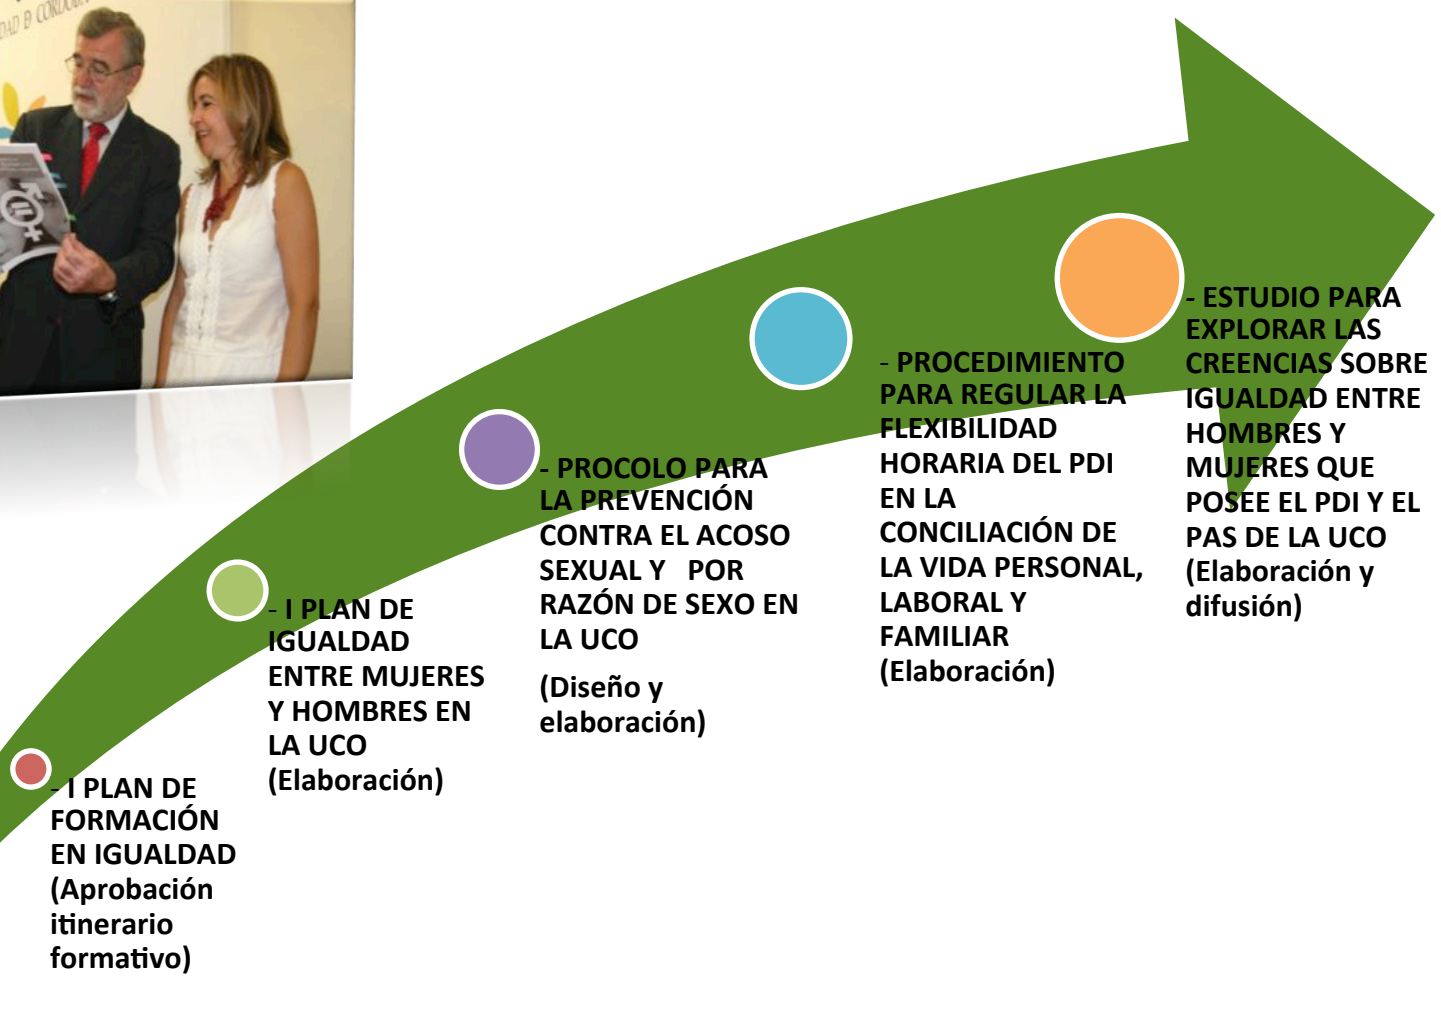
- I PLAN DE FORMACIÓN EN IGUALDAD (Aprobación itinerario formativo)

- I PLAN DE IGUALDAD ENTRE MUJERES Y HOMBRES EN LA UCO (Elaboración)

- PROCOLO PARA LA PREVENCIÓN CONTRA EL ACOSO SEXUAL Y POR RAZÓN DE SEXO EN LA UCO

(Diseño y elaboración)

- PROCEDIMIENTO PARA REGULAR LA FLEXIBILIDAD HORARIA DEL PDI EN LA CONCILIACIÓN DE LA VIDA PERSONAL, LABORAL Y FAMILIAR (Elaboración)

- ESTUDIO PARA EXPLORAR LAS CREENCIAS SOBRE IGUALDAD ENTRE HOMBRES Y MUJERES QUE POSEE EL PDI Y EL PAS DE LA UCO (Elaboración y difusión)